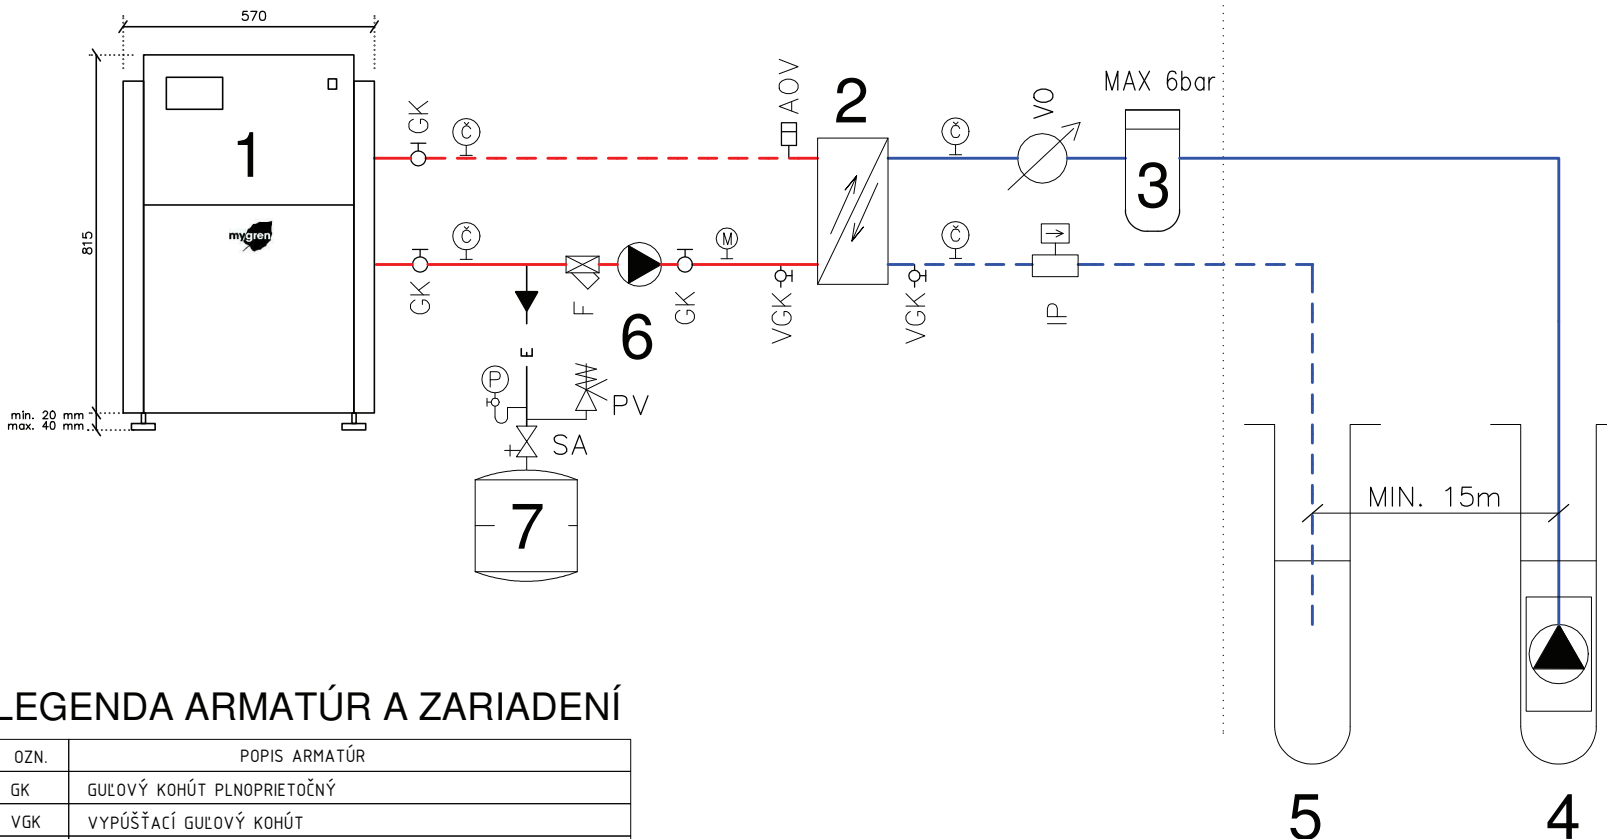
570

815

min. 20 mm
max. 40 mm

1

mygren

GK
Č
GK
Č
F
6
GK
M
VGK
AOV
2
VGK
Č
Č
VO
IP
MAX 6bar
3
E
P
PV
SA
7

MIN. 15m

5

4

LEGENDA ARMATÚR A ZARIADENÍ

| OZN. | POPIS ARMATÚR |
|---|---|
| GK | GUĽOVÝ KOHÚT PLNOPRIETOČNÝ |
| VGK | VYPÚŠŤACÍ GUĽOVÝ KOHÚT |